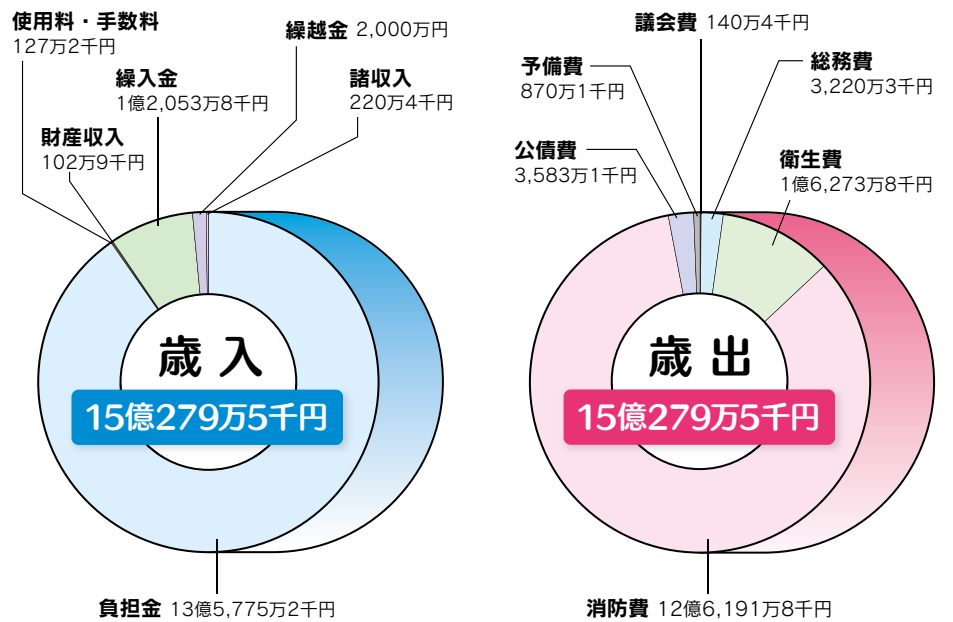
使用料・手数料
127万2千円

繰入金
1億2,053万8千円

繰越金 2,000万円

諸収入
220万4千円

財産収入
102万9千円

歳 入
15億279万5千円

負担金 13億5,775万2千円

議会費 140万4千円

予備費
870万1千円

総務費
3,220万3千円

公債費
3,583万1千円

衛生費
1億6,273万8千円

歳 出
15億279万5千円

消防費 12億6,191万8千円